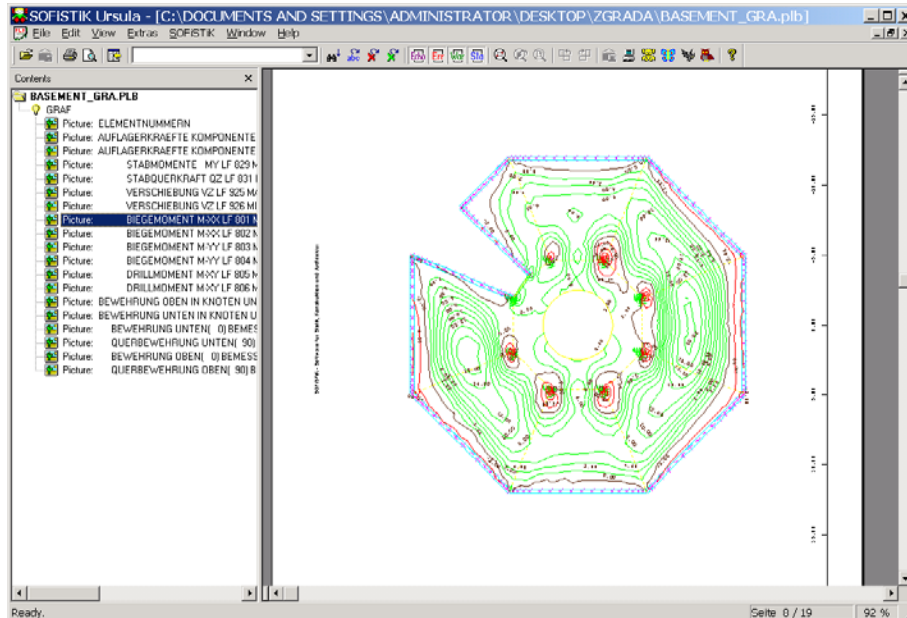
SOFiSTiK Ursula - [C:\DOCUMENTS AND SETTINGS\ADMINISTRATOR\DESKTOP\ZGRADA\BASEMENT_GRA.plb]

File Edit View Extras SOFiSTiK Window Help

Contents

BASEMENT_GRA.PLB
GRAF
Picture: ELEMENTNUMMERN
Picture: AUFLAGERKRAEFTE KOMPONENTE
Picture: AUFLAGERKRAEFTE KOMPONENTE
Picture: STABMOMENTE MY LF 829 M
Picture: STABQUERKRAFT QZ LF 831 I
Picture: VERSCHIEBUNG VZ LF 925 M
Picture: VERSCHIEBUNG VZ LF 926 M
Picture: BIEGEMOMENT M-XX LF 801 M
Picture: BIEGEMOMENT M-XX LF 802 M
Picture: BIEGEMOMENT M-YY LF 803 M
Picture: BIEGEMOMENT M-YY LF 804 M
Picture: DRILLMOMENT M-XY LF 805 M
Picture: DRILLMOMENT M-XY LF 806 M
Picture: BEWEHRUNG OBEN IN KNOTEN UN
Picture: BEWEHRUNG UNTEN IN KNOTEN U
Picture: BEWEHRUNG UNTEN( 0) BEMES
Picture: QUERBEWEHRUNG UNTEN( 90)
Picture: BEWEHRUNG OBEN( 0) BEMESS
Picture: QUERBEWEHRUNG OBEN( 90) B

Ready.

Seite 8 / 19

92 %